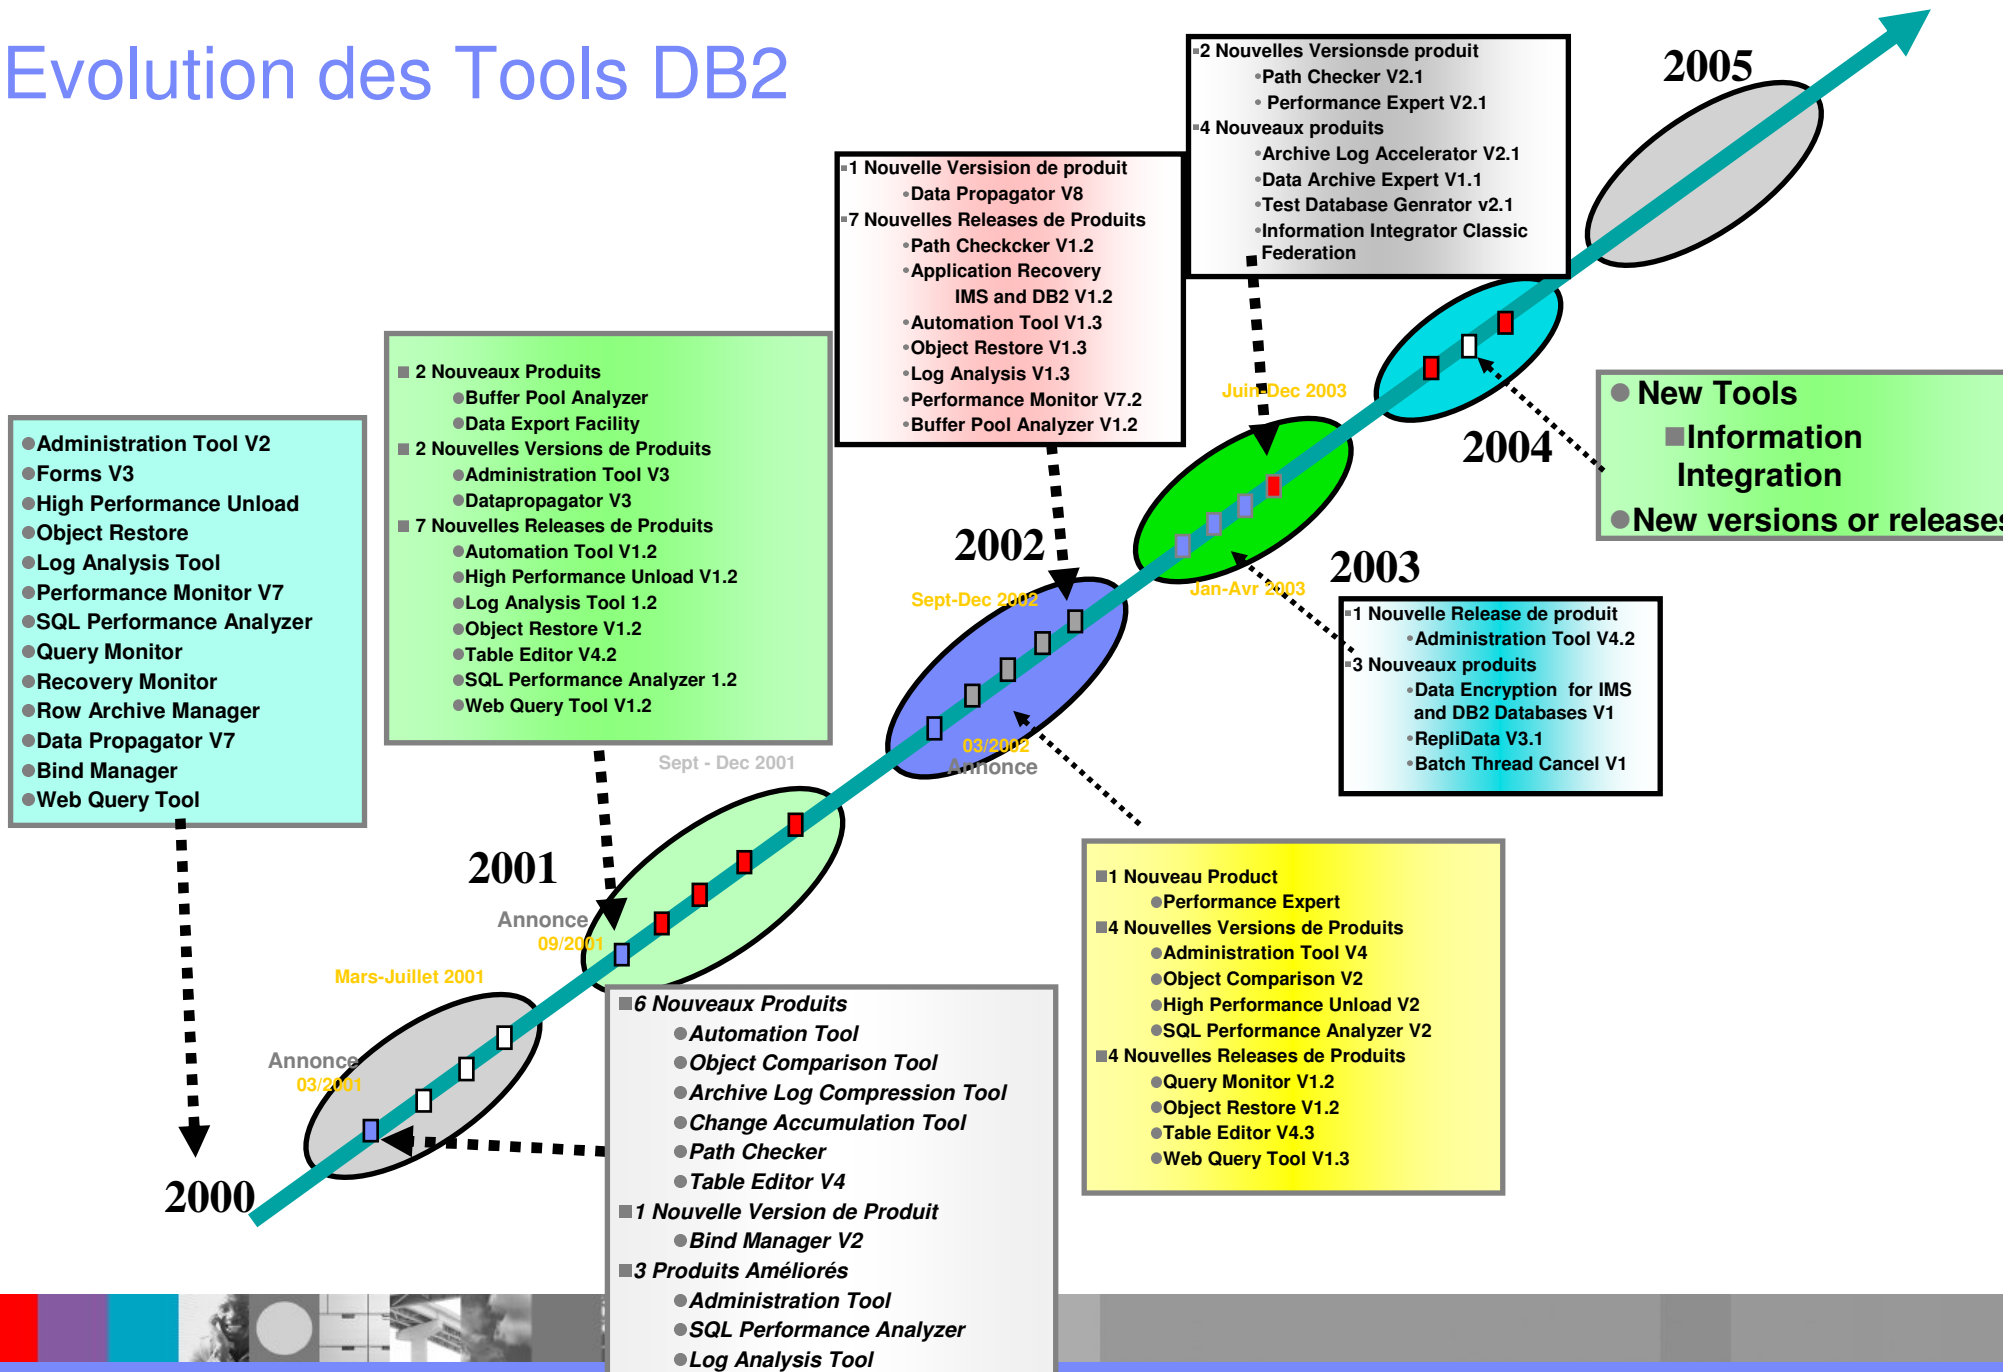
Evolution des Tools DB2

2 Nouvelles Versionsde produit
Path Checker V2.1
Performance Expert V2.1
4 Nouveaux produits
Archive Log Accelerator V2.1
Data Archive Expert V1.1
Test Database Genrator v2.1
Information Integrator Classic Federation

2005

1 Nouvelle Verision de produit
Data Propagator V8
7 Nouvelles Releases de Produits
Path Checkcker V1.2
Application Recovery IMS and DB2 V1.2
Automation Tool V1.3
Object Restore V1.3
Log Analysis V1.3
Performance Monitor V7.2
Buffer Pool Analyzer V1.2

2 Nouveaux Produits
Buffer Pool Analyzer
Data Export Facility
2 Nouvelles Versions de Produits
Administration Tool V3
Datapropagator V3
7 Nouvelles Releases de Produits
Automation Tool V1.2
High Performance Unload V1.2
Log Analysis Tool 1.2
Object Restore V1.2
Table Editor V4.2
SQL Performance Analyzer 1.2
Web Query Tool V1.2

Juin-Dec 2003

New Tools
Information Integration
New versions or releases

2004

Administration Tool V2
Forms V3
High Performance Unload
Object Restore
Log Analysis Tool
Performance Monitor V7
SQL Performance Analyzer
Query Monitor
Recovery Monitor
Row Archive Manager
Data Propagator V7
Bind Manager
Web Query Tool

2002

Sept-Dec 2002

Jan-Avr 2003

2003

1 Nouvelle Release de produit
Administration Tool V4.2
3 Nouveaux produits
Data Encryption for IMS and DB2 Databases V1
RepliData V3.1
Batch Thread Cancel V1

03/2002
Annonce

Sept - Dec 2001

2001

Annonce
09/2001

Mars-Juillet 2001

1 Nouveau Product
Performance Expert
4 Nouvelles Versions de Produits
Administration Tool V4
Object Comparison V2
High Performance Unload V2
SQL Performance Analyzer V2
4 Nouvelles Releases de Produits
Query Monitor V1.2
Object Restore V1.2
Table Editor V4.3
Web Query Tool V1.3

Annonce
03/2001

6 Nouveaux Produits
Automation Tool
Object Comparison Tool
Archive Log Compression Tool
Change Accumulation Tool
Path Checker
Table Editor V4
1 Nouvelle Version de Produit
Bind Manager V2
3 Produits Améliorés
Administration Tool
SQL Performance Analyzer
Log Analysis Tool

2000